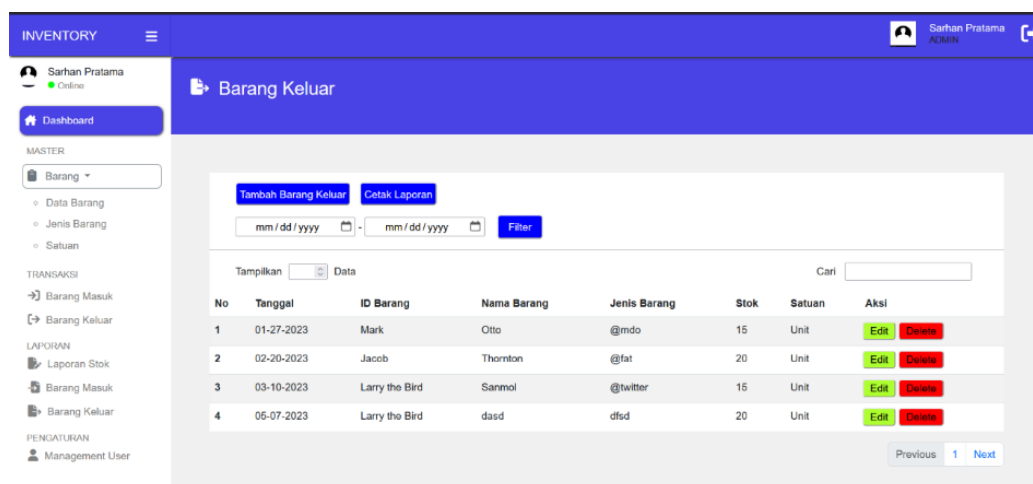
INVENTORY

Sarhan Pratama
ADMIN

Sarhan Pratama
Online

Dashboard

MASTER

Barang

Data Barang
Jenis Barang
Satuan

TRANSAKSI

Barang Masuk
Barang Keluar

LAPORAN

Laporan Stok
Barang Masuk
Barang Keluar

PENGATURAN

Management User

Barang Keluar

Tambah Barang Keluar
Cetak Laporan

mm / dd / yyyy - mm / dd / yyyy Filter

Tampilkan Data

Cari

| No | Tanggal | ID Barang | Nama Barang | Jenis Barang | Stok | Satuan | Aksi |
|---|---|---|---|---|---|---|---|
| 1 | 01-27-2023 | Mark | Otto | @mdo | 15 | Unit | Edit Delete |
| 2 | 02-20-2023 | Jacob | Thornton | @fat | 20 | Unit | Edit Delete |
| 3 | 03-10-2023 | Larry the Bird | Sanmol | @twitter | 15 | Unit | Edit Delete |
| 4 | 05-07-2023 | Larry the Bird | dasd | dfsd | 20 | Unit | Edit Delete |

Previous 1 Next